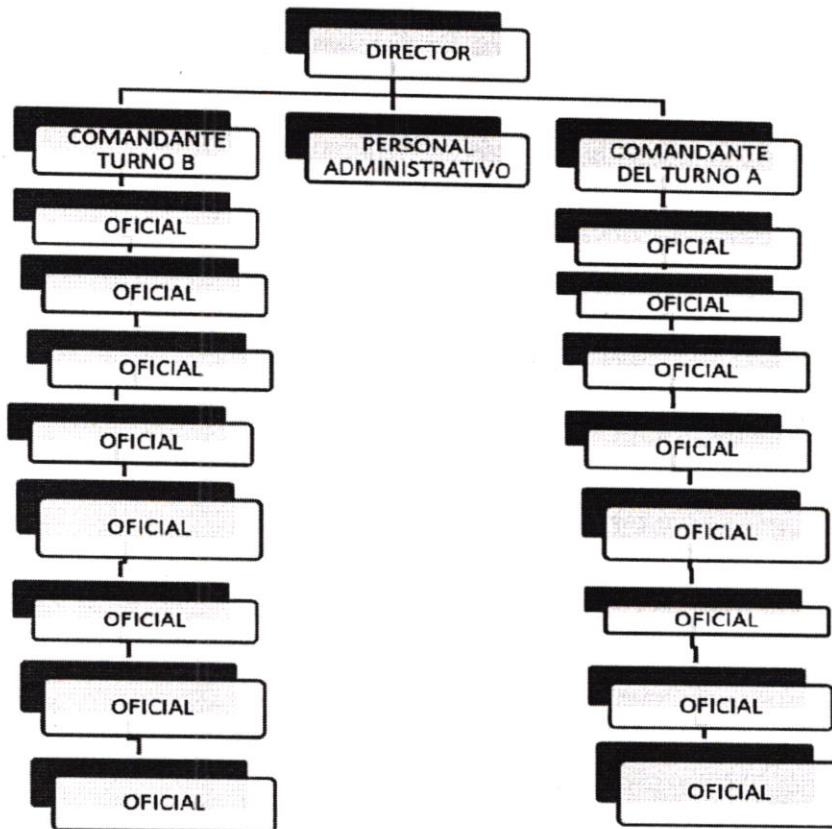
DIRECTOR

COMANDANTE TURNO B

OFICIAL

OFICIAL

OFICIAL

OFICIAL

OFICIAL

OFICIAL

OFICIAL

OFICIAL

PERSONAL ADMINISTRATIVO

COMANDANTE DEL TURNO A

OFICIAL

OFICIAL

OFICIAL

OFICIAL

OFICIAL

OFICIAL

OFICIAL

OFICIAL